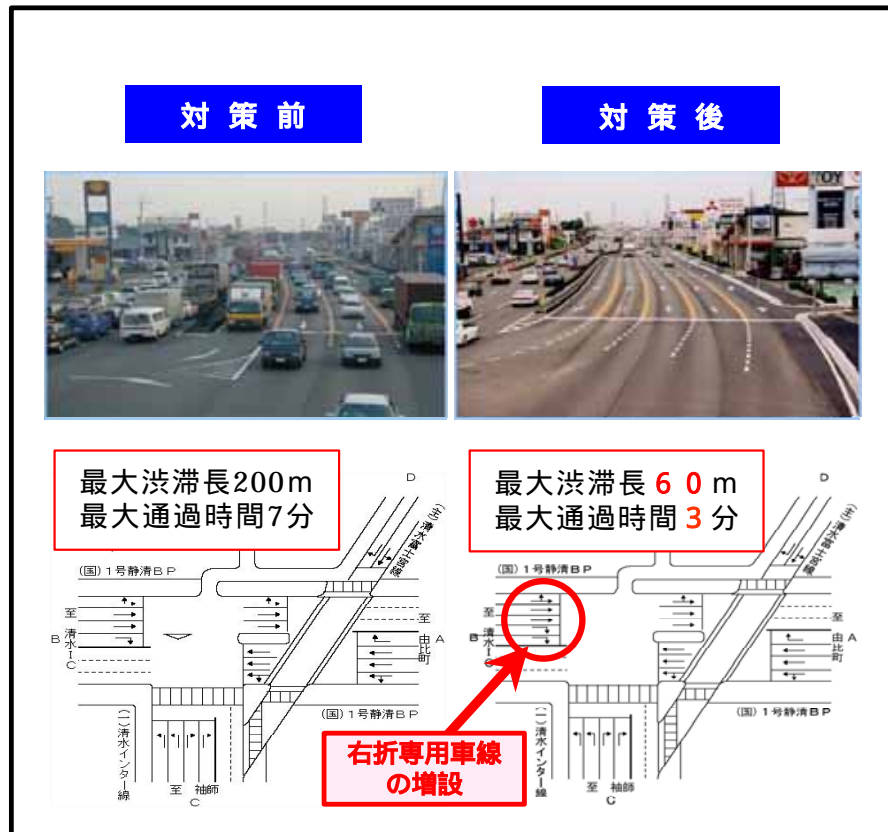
対策前

対策後

最大渋滞長200m
最大通過時間7分

D

(主) 清水富士宮線

(国) 1号静清ＢＰ

至
B 清水ＩＣ

至
A 由比町

(国) 1号静清ＢＰ

(一) 清水インター線

至 袖師
C

最大渋滞長６０m
最大通過時間３分

D

(主) 清水富士宮線

(国) 1号静清ＢＰ

至
B 清水ＩＣ

至
A 由比町

(国) 1号静清ＢＰ

(一) 清水インター線

至 袖師
C

右折専用車線の増設